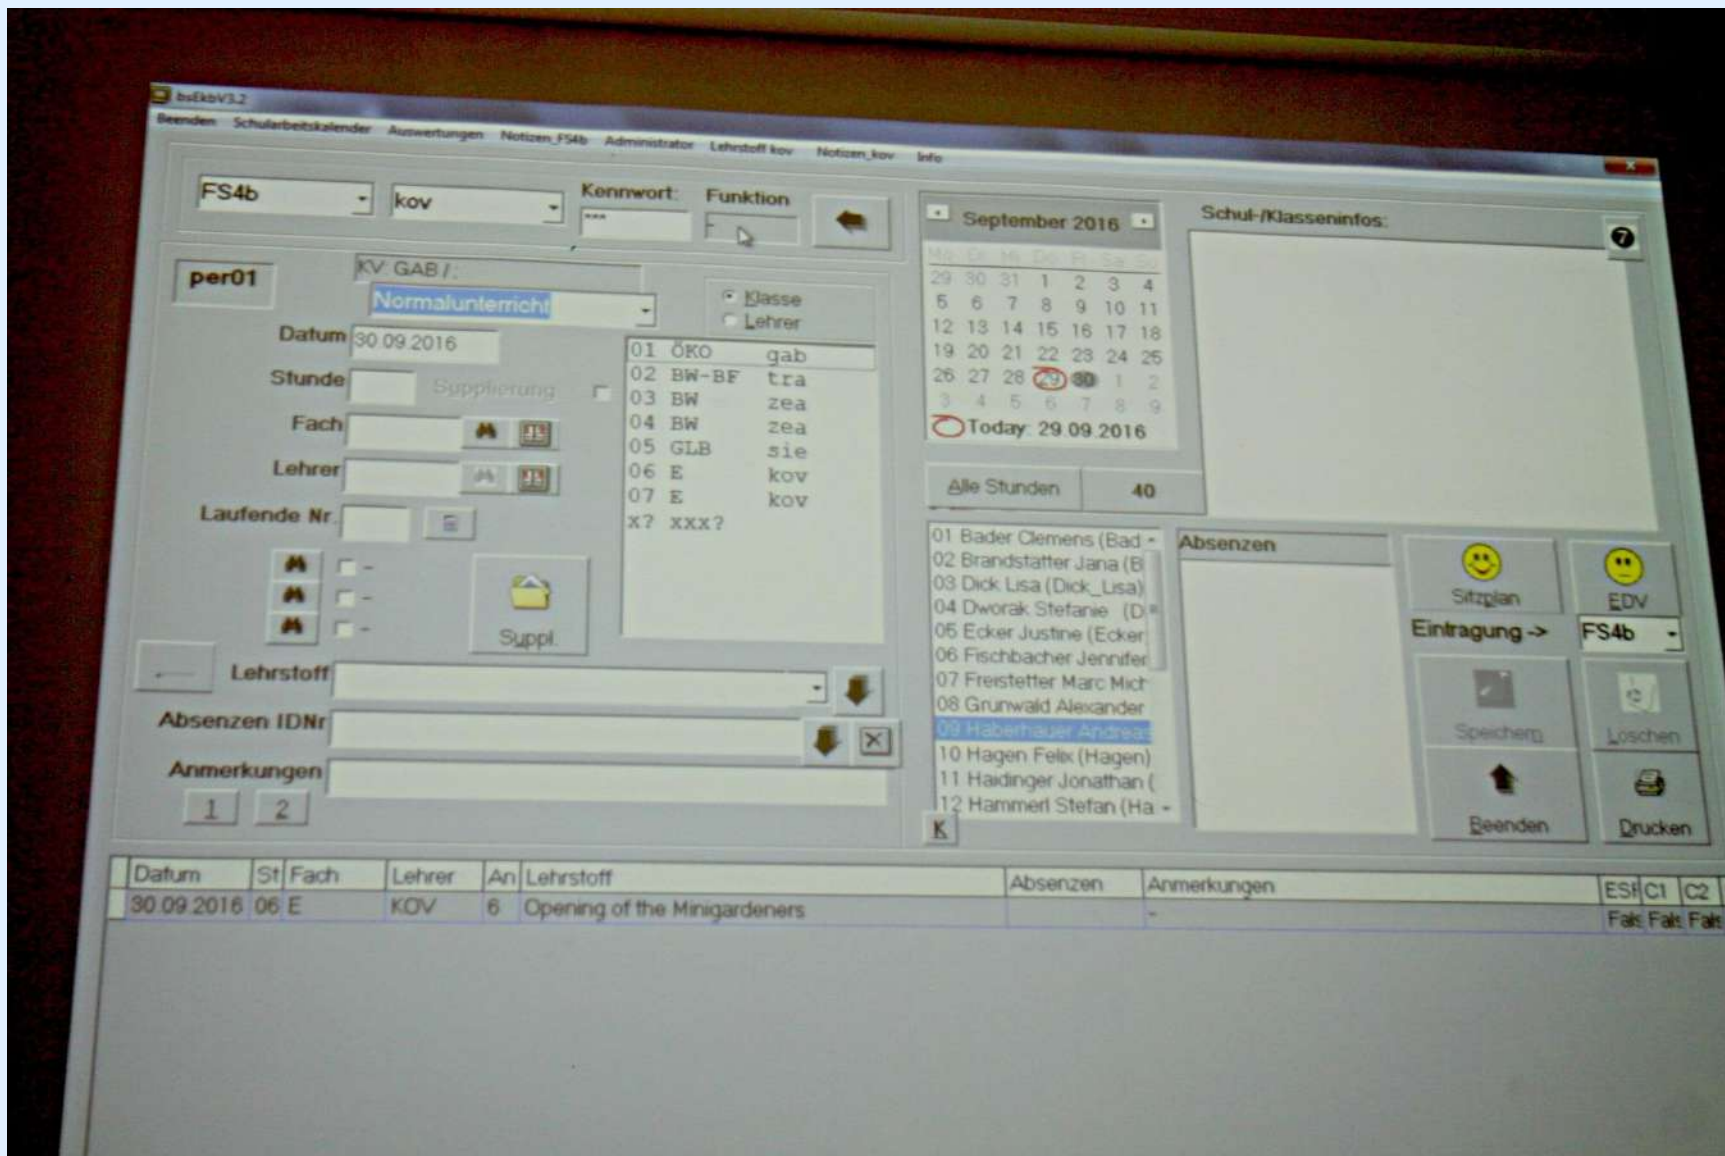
bsEkbV3.2

Beenden Schularbeitskalender Auswertungen Notizen_FS4b Administrator Lehrstoff kov Notizen_kov Info

FS4b kov Kennwort: *** Funktion

per01 KV: GAB /:

Normalunterricht

Klasse
Lehrer

Datum 30.09.2016

Stunde Supplierung

Fach

Lehrer

Laufende Nr.

Suppl.

| | | |
|---|---|---|
| 01 | ÖKO | gab |
| 02 | BW-BF | tra |
| 03 | BW | zea |
| 04 | BW | zea |
| 05 | GLB | sie |
| 06 | E | kov |
| 07 | E | kov |
| x? | xxx? | |

September 2016

| Mo | Di | Mi | Do | Fr | Sa | So |
|---|---|---|---|---|---|---|
| 29 | 30 | 31 | 1 | 2 | 3 | 4 |
| 5 | 6 | 7 | 8 | 9 | 10 | 11 |
| 12 | 13 | 14 | 15 | 16 | 17 | 18 |
| 19 | 20 | 21 | 22 | 23 | 24 | 25 |
| 26 | 27 | 28 | 29 | 30 | 1 | 2 |
| 3 | 4 | 5 | 6 | 7 | 8 | 9 |

Today: 29.09.2016

Alle Stunden 40

Schul-/Klasseninfos:

01 Bader Clemens (Bad
02 Brandstätter Jana (B
03 Dick Lisa (Dick_Lisa)
04 Dworak Stefanie (D
05 Ecker Justine (Ecker
06 Fischbacher Jennifer
07 Freistetter Marc Mich
08 Grunwald Alexander
09 Haberhauer Andreas
10 Hagen Felix (Hagen)
11 Haidinger Jonathan (
12 Hammerl Stefan (Ha

K

Absenzen

Sitzplan EDV

Eintragung -> FS4b

Speichern Löschen

Beenden Drucken

Lehrstoff

Absenzen IDNr

Anmerkungen

1 2

| Datum | St | Fach | Lehrer | An | Lehrstoff | Absenzen | Anmerkungen | ESI | C1 | C2 |
|---|---|---|---|---|---|---|---|---|---|---|
| 30.09.2016 | 06 | E | KOV | 6 | Opening of the Minigardeners | | - | Fals | Fals | Fals |